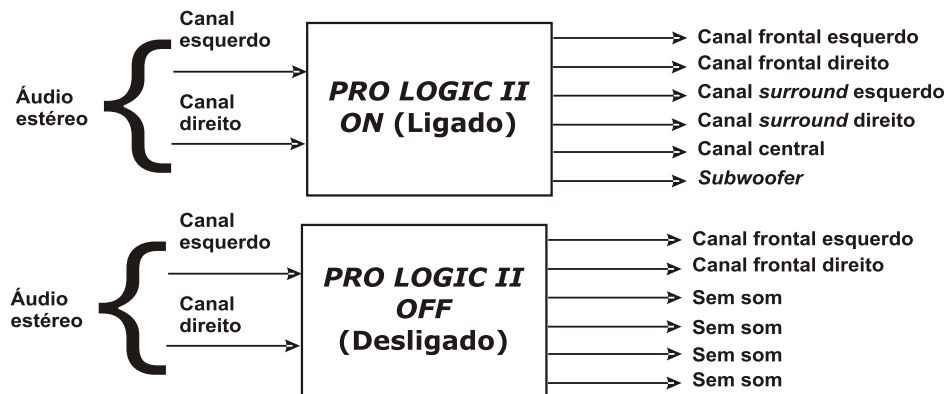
Áudio estéreo

Canal esquerdo

Canal direito

*PRO LOGIC II ON* (Ligado)

Canal frontal esquerdo
Canal frontal direito
Canal *surround* esquerdo
Canal *surround* direito
Canal central
*Subwoofer*

Áudio estéreo

Canal esquerdo

Canal direito

*PRO LOGIC II OFF* (Desligado)

Canal frontal esquerdo
Canal frontal direito
Sem som
Sem som
Sem som
Sem som